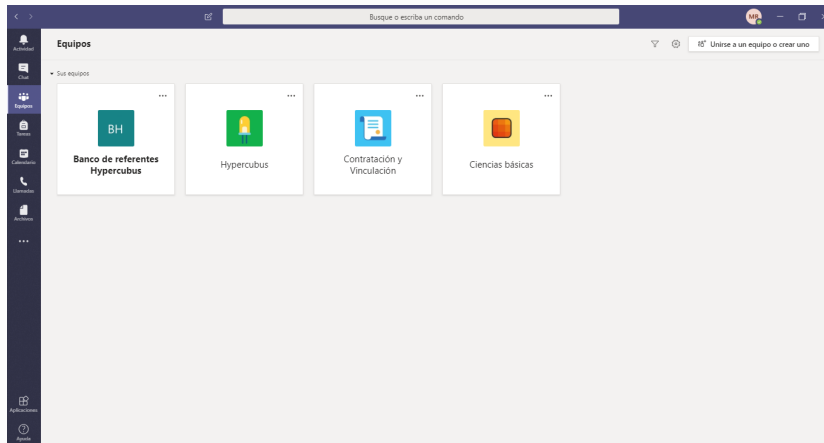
Busque o escriba un comando

MR

Actividad

Chat

Equipos

Tareas

Calendario

Llamadas

Archivos

...

Aplicaciones

Ayuda

Equipos

Unirse a un equipo o crear uno

Sus equipos

...

BH

Banco de referentes Hypercubus

...

Hypercubus

...

Contratación y Vinculación

...

Ciencias básicas